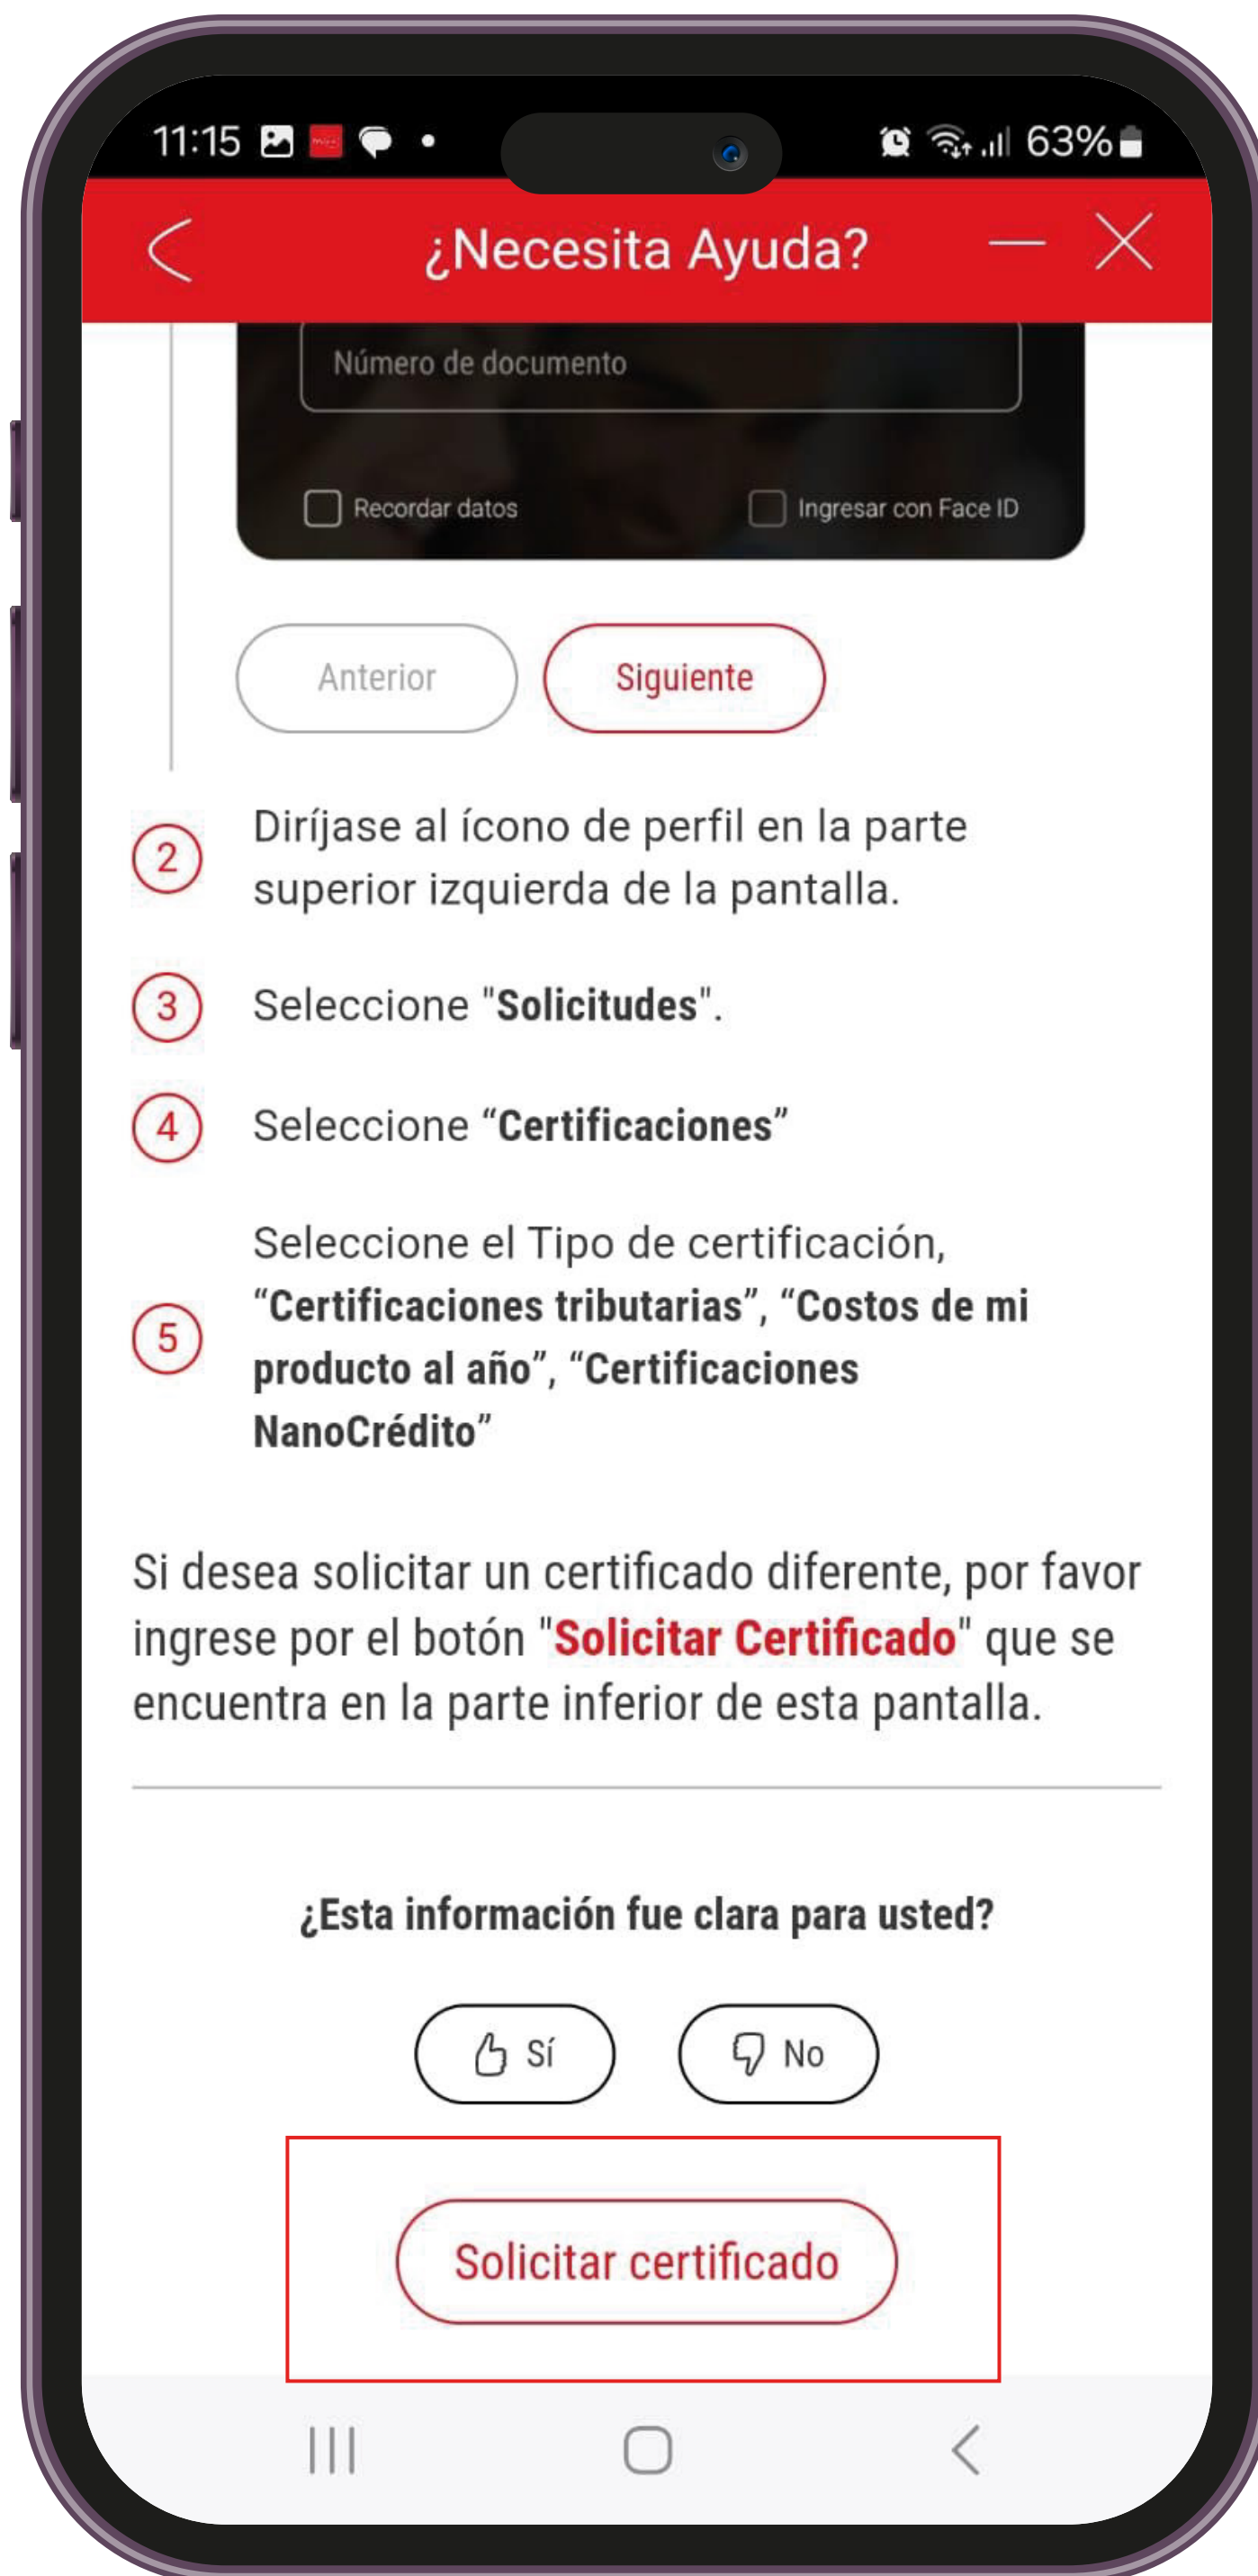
11:15 63%

¿Necesita Ayuda?

Número de documento

Recordar datos

Ingresar con Face ID

Anterior

Siguiente

2 Diríjase al ícono de perfil en la parte superior izquierda de la pantalla.

3 Seleccione "Solicitudes".

4 Seleccione “Certificaciones”

5 Seleccione el Tipo de certificación, “Certificaciones tributarias”, “Costos de mi producto al año”, “Certificaciones NanoCrédito”

Si desea solicitar un certificado diferente, por favor ingrese por el botón "Solicitar Certificado" que se encuentra en la parte inferior de esta pantalla.

¿Esta información fue clara para usted?

Sí

No

Solicitar certificado